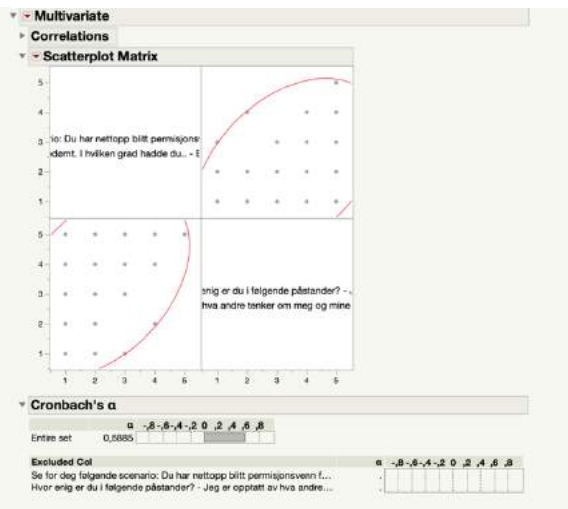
Multivariate
Correlations
Scatterplot Matrix

5
4
3
2
1
rio: Du har nettopp blitt permisjons-
ddemt. I hvilken grad hadde du... - E

5
4
3
2
1
enig er du i følgende påstander? -
hva andre tenker om meg og mine

1 2 3 4 5 1 2 3 4 5

Cronbach's α

| | α | -,8 -,6 -,4 -,2 0 ,2 ,4 ,6 ,8 |
|---|---|---|
| Entire set | 0,5885 | |

| Excluded Col | α | -,8 -,6 -,4 -,2 0 ,2 ,4 ,6 ,8 |
|---|---|---|
| Se for deg følgende scenario: Du har nettopp blitt permisjonsvenn f... | . | |
| Hvor enig er du i følgende påstander? - Jeg er opptatt av hva andre... | . | |